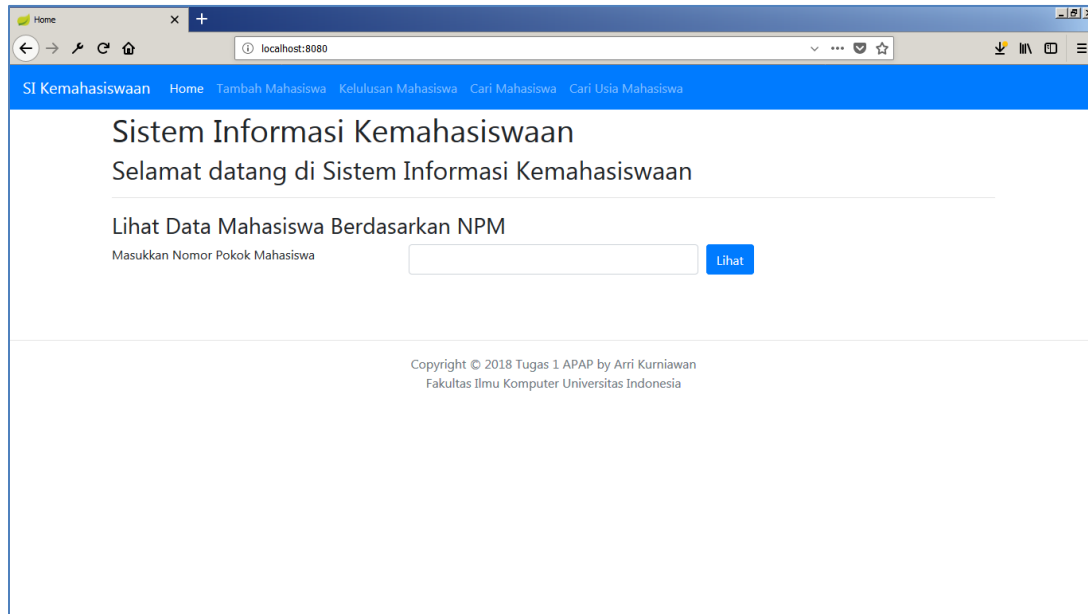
Home

localhost:8080

SI Kemahasiswaan Home Tambah Mahasiswa Kelulusan Mahasiswa Cari Mahasiswa Cari Usia Mahasiswa

Sistem Informasi Kemahasiswaan

Selamat datang di Sistem Informasi Kemahasiswaan

Lihat Data Mahasiswa Berdasarkan NPM

Masukkan Nomor Pokok Mahasiswa

Lihat

Copyright © 2018 Tugas 1 APAP by Arri Kurniawan
Fakultas Ilmu Komputer Universitas Indonesia